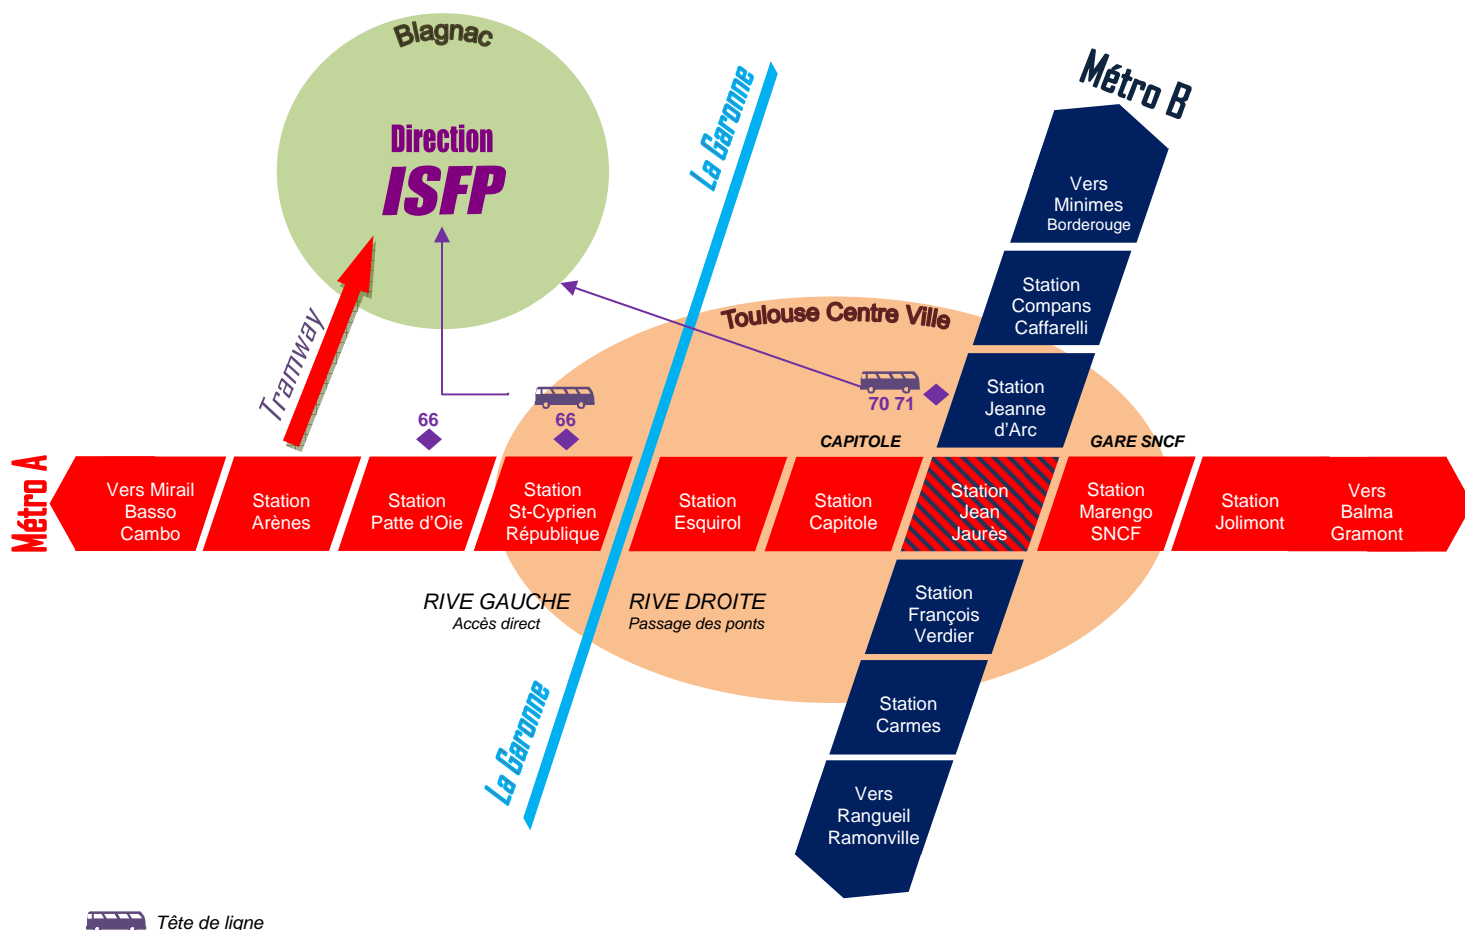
Blagnac

Direction
ISFP

La Garonne

Métro B

Vers Minimes Borderouge

Station Compans Caffarelli

Toulouse Centre Ville

Tramway

66

66

70 71

Station Jeanne d'Arc

CAPITOLE

GARE SNCF

Métro A

Vers Mirail Basso Cambo

Station Arènes

Station Patte d'Oie

Station St-Cyprien République

Station Esquirol

Station Capitole

Station Jean Jaurès

Station Marengo SNCF

Station Jolimont

Vers Balma Gramont

RIVE GAUCHE
Accès direct

RIVE DROITE
Passage des ponts

Station François Verdier

Station Carmes

Vers Rangueil Ramonville

La Garonne

Tête de ligne